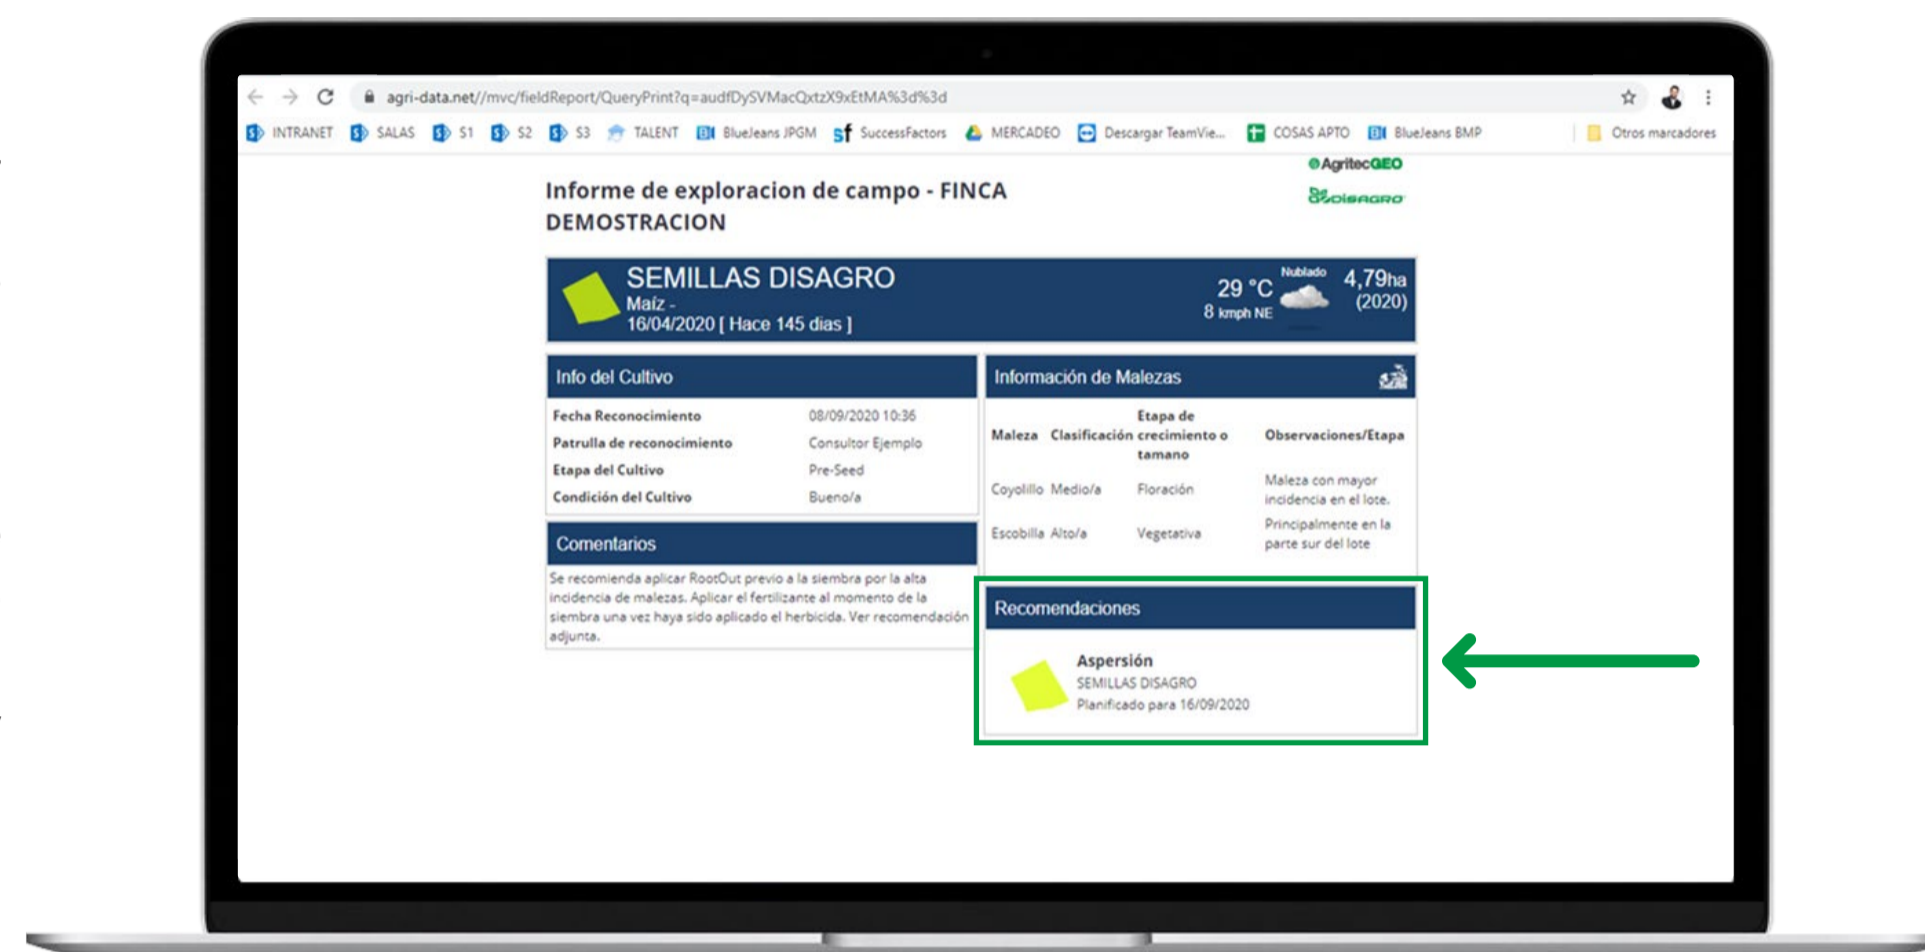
agri-data.net//mvc/fieldReport/QueryPrint?q=audfDySVMacQxtzX9xEtMA%3d%3d

INTRANET SALAS S1 S2 S3 TALENT BlueJeans JPGM SuccessFactors MERCADEO Descargar TeamVie... COSAS APTO BlueJeans BMP Otros marcadores

AgritecGEO
disagro

Informe de exploracion de campo - FINCA DEMOSTRACION

SEMILLAS DISAGRO
Maíz -
16/04/2020 [ Hace 145 dias ]

29 °C
8 kmph NE
Nublado
4,79ha
(2020)

Info del Cultivo

| | |
|---|---|
| Fecha Reconocimiento | 08/09/2020 10:36 |
| Patrulla de reconocimiento | Consultor Ejemplo |
| Etapa del Cultivo | Pre-Seed |
| Condición del Cultivo | Bueno/a |

Comentarios

Se recomienda aplicar RootOut previo a la siembra por la alta incidencia de malezas. Aplicar el fertilizante al momento de la siembra una vez haya sido aplicado el herbicida. Ver recomendación adjunta.

Información de Malezas

| Maleza | Clasificación | Etapa de crecimiento o tamano | Observaciones/Etapa |
|---|---|---|---|
| Coyolillo | Medio/a | Floración | Maleza con mayor incidencia en el lote. |
| Escobilla | Alto/a | Vegetativa | Principalmente en la parte sur del lote |

Recomendaciones

Aspersión
SEMILLAS DISAGRO
Planificado para 16/09/2020